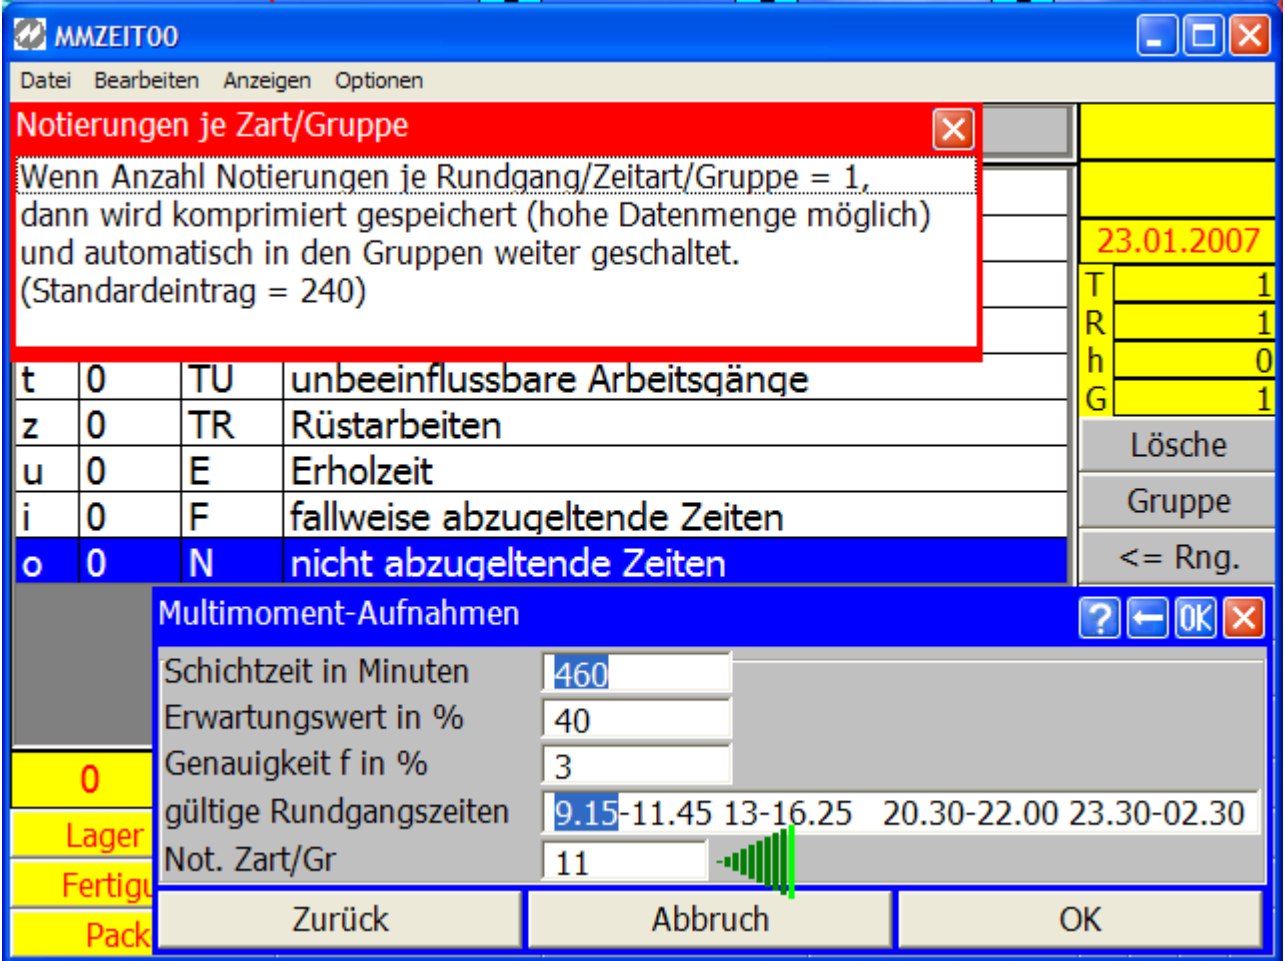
MMZEIT00

Datei Bearbeiten Anzeigen Optionen

Notierungen je Zart/Gruppe

Wenn Anzahl Notierungen je Rundgang/Zeitart/Gruppe = 1, dann wird komprimiert gespeichert (hohe Datenmenge möglich) und automatisch in den Gruppen weiter geschaltet. (Standardeintrag = 240)

23.01.2007

| T | 1 |
|---|---|
| R | 1 |
| h | 0 |
| G | 1 |

| t | 0 | TU | unbeeinflussbare Arbeitsgänge |
|---|---|---|---|
| z | 0 | TR | Rüstarbeiten |
| u | 0 | E | Erholzeit |
| i | 0 | F | fallweise abzugeltende Zeiten |
| o | 0 | N | nicht abzugeltende Zeiten |

Lösche

Gruppe

<= Rng.

0

Lager

Fertigu

Pack

Multimoment-Aufnahmen

?

OK

Schichtzeit in Minuten 460

Erwartungswert in % 40

Genauigkeit f in % 3

gültige Rundgangszeiten 9.15-11.45 13-16.25 20.30-22.00 23.30-02.30

Not. Zart/Gr 11

Zurück

Abbruch

OK